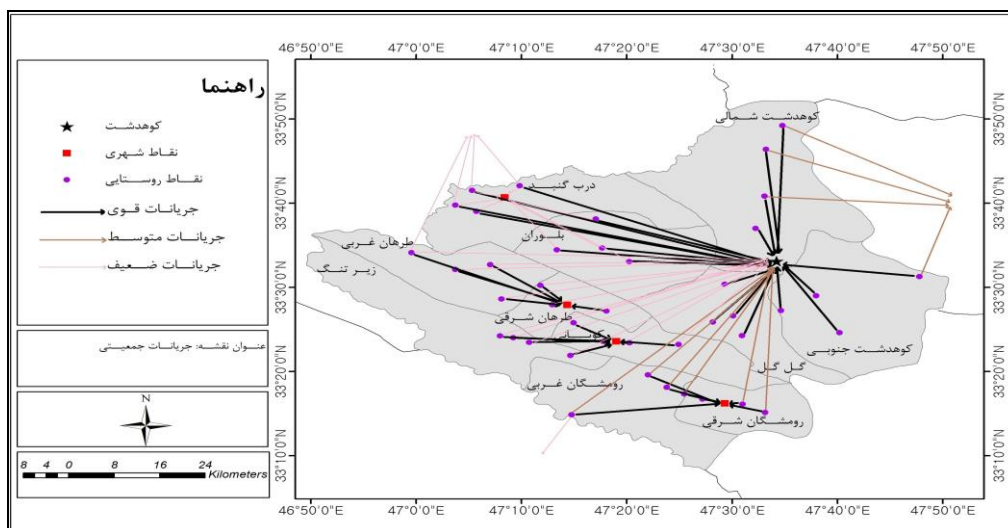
راهنما
کوهدشت
نقاط شهری
نقاط روستایی
جریانات قوی
جریانات متوسط
جریانات ضعیف

عنوان نقشه: جریانات جمعیتی

N

8 4 0 8 16 24 Kilometers

46°50'0"E 47°0'0"E 47°10'0"E 47°20'0"E 47°30'0"E 47°40'0"E 47°50'0"E

33°50'0"N
33°40'0"N
33°30'0"N
33°20'0"N
33°10'0"N

کوهدشت شمالی
درب گنبد
بلوران
طرهان غربی
زیر تنگ
طرهان شرقی
کوهدشت جنوبی
گل گل
رومشگان غربی
رومشگان شرقی
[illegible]